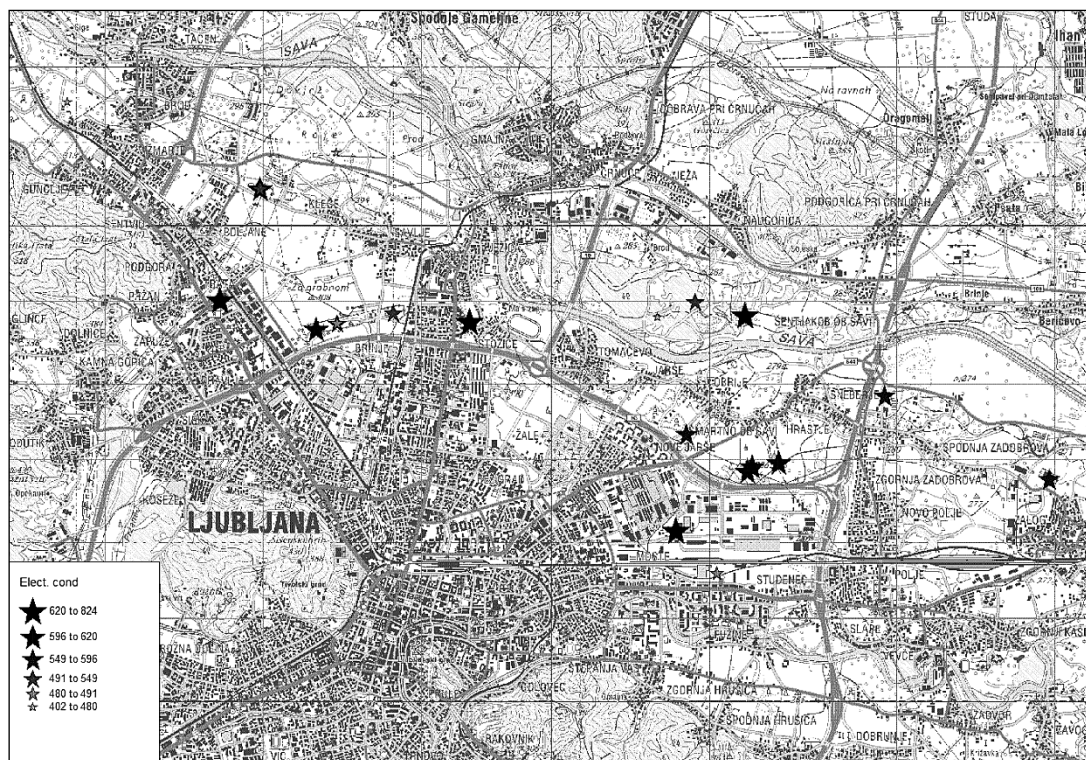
Spodnje Gameljne
TACEN
SAVA
BROD
ŠMARTNO
GUNCLJE
ŠENTVID
PODGORA
DRAŽN
GLINCE
DOLNICE
KAMNA GORICA
ZAPUŽE
DOBRUNJE
VIČ
KOSEZE
LJUBLJANA
KLEČE
SAVLJE
ŠMAJI
CRNUČE
JEŽA
DOBRAVA PRI ČRNUČAH
Na ravneh
Dragomelj
PODGORICA PRI ČRNUČAH
NADGORICA
Brod
Brinje
ŠENTJAKOB OB SAVI
SAVA
Beričevo
BRINJE
STOŽICE
TOMAČEVO
JARŠE
ŠTEBER
ŠMARTNO OB SAVI
HRASTJE
NOVE JARŠE
SPODNJA ZADOBROVA
ŽALE
ZGORNJA ZADOBROVA
NOVO POLJE
MOSTE
STUDENEC
POLJE
FUŽINE
SLAPE
ZGORNJI KAŠELJ
DEVCE
ŠTEPANJA VAS
ZGORNJA HRUŠICA
SPODNJA HRUŠICA
RAKOVNIK
ZAVODE
DOBRUNJE
STUDA
Ihan
Elect. cond
620 to 824
596 to 620
549 to 596
491 to 549
480 to 491
402 to 480